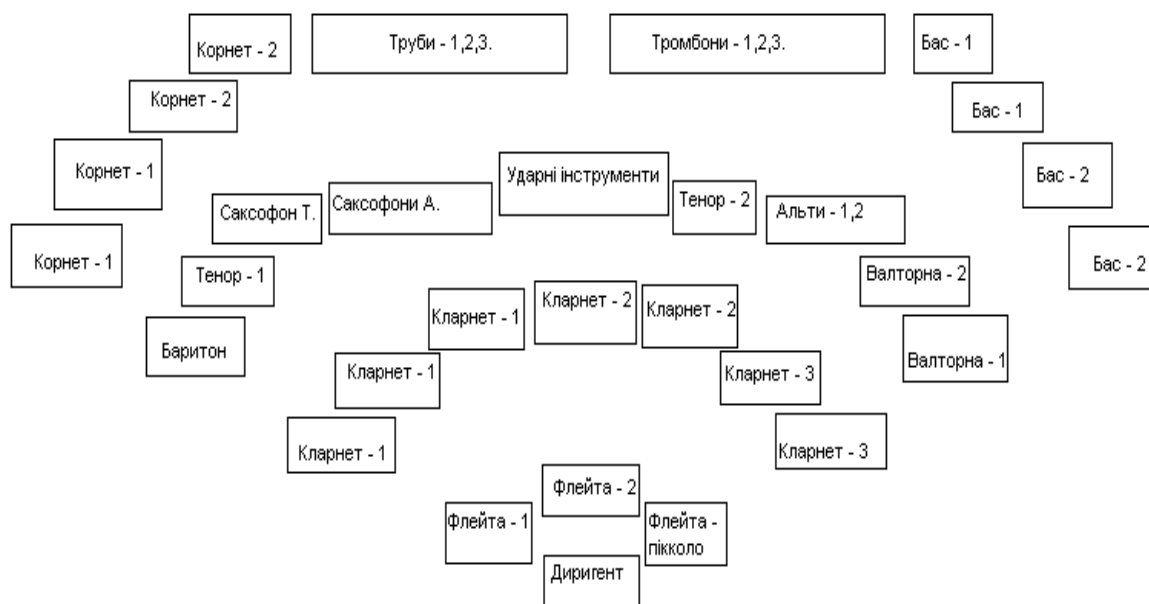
Корнет - 2

Труби - 1,2,3.

Тромбони - 1,2,3.

Бас - 1

Корнет - 2

Бас - 1

Корнет - 1

Ударні інструменти

Бас - 2

Саксофон Т.

Саксофони А.

Тенор - 2

Альти - 1,2

Корнет - 1

Бас - 2

Тенор - 1

Валторна - 2

Кларнет - 2

Кларнет - 1

Кларнет - 2

Баритон

Валторна - 1

Кларнет - 1

Кларнет - 3

Кларнет - 1

Кларнет - 3

Флейта - 2

Флейта - 1

Флейта - пікколо

Диригент